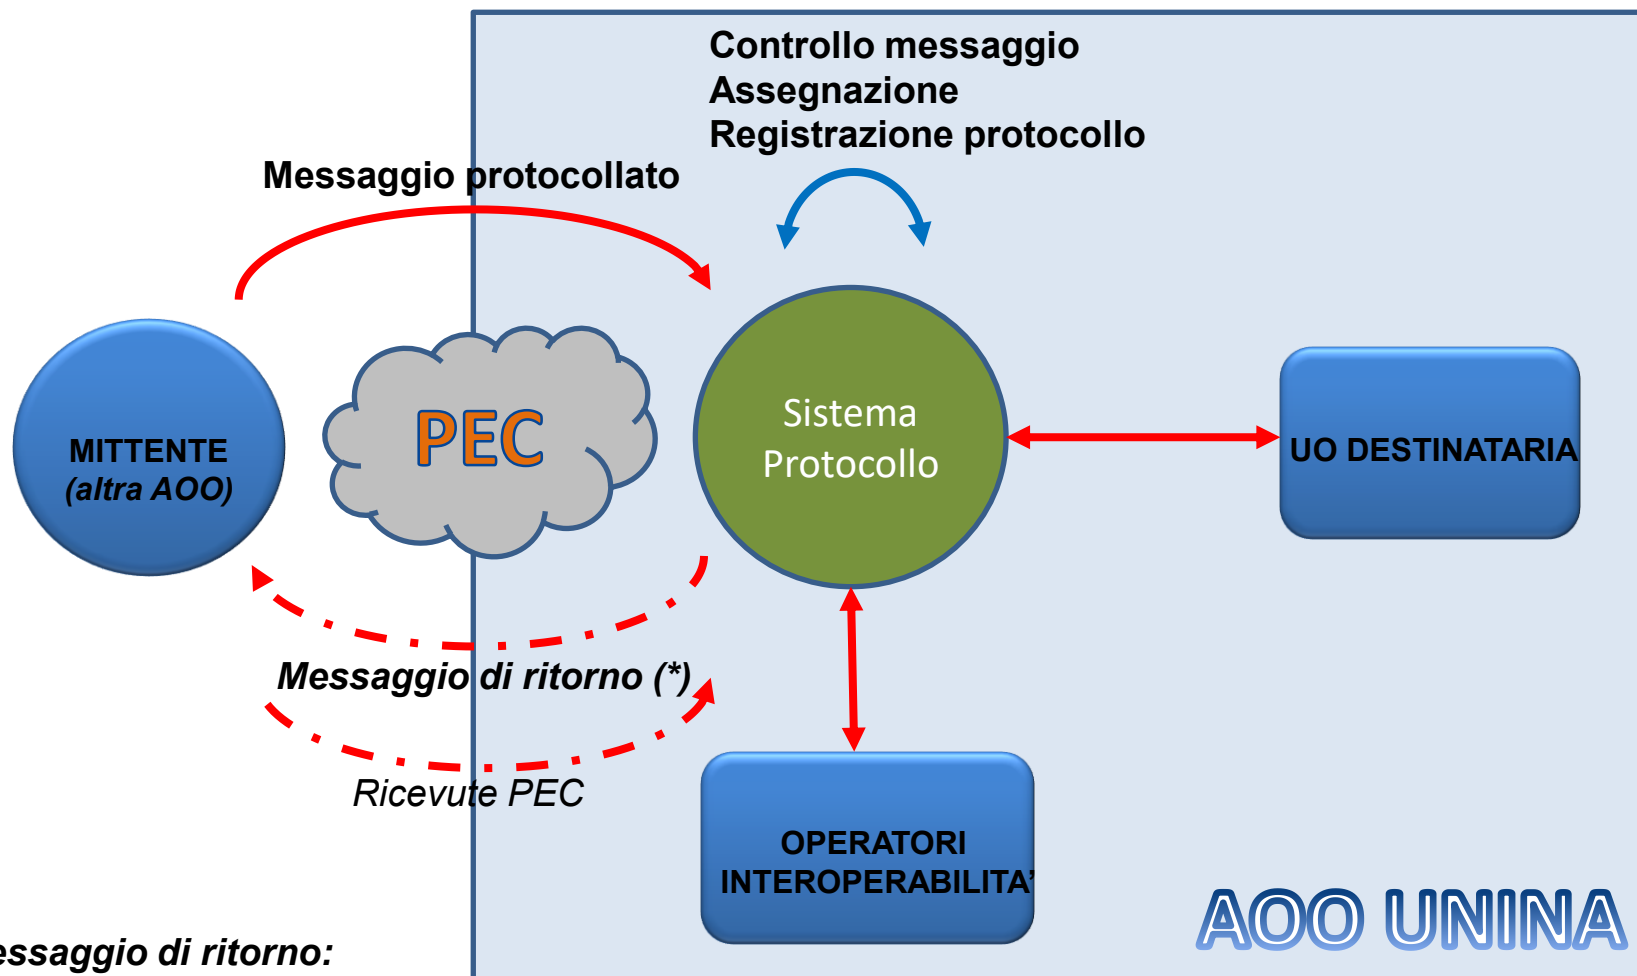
Controllo messaggio
Assegnazione
Registrazione protocollo

Messaggio protocollato

MITTENTE
(altra AOO)

PEC

Sistema
Protocollo

UO DESTINATARIA

Messaggio di ritorno (*)

Ricevute PEC

OPERATORI
INTEROPERABILITA'

AOO UNINA

essaggio di ritorno: